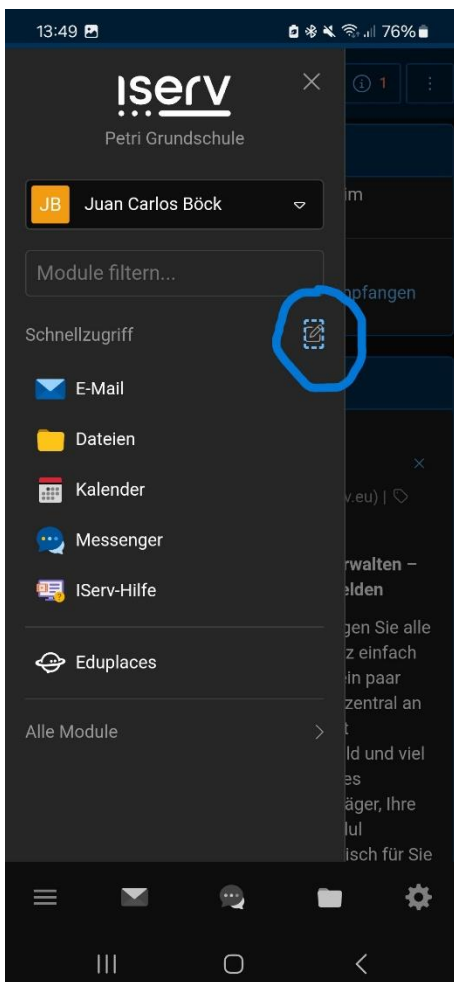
13:49 76%

ISERV

Petri Grundschule

JB Juan Carlos Böck

Module filtern...

Schnellzugriff

E-Mail

Dateien

Kalender

Messenger

IServ-Hilfe

Eduplaces

Alle Module

1

im

pfangen

v.eu) |

rwalten –
elden

gen Sie alle
z einfach
in paar
zentral an
t
ld und viel
es
äger, Ihre
lul
isch für Sie